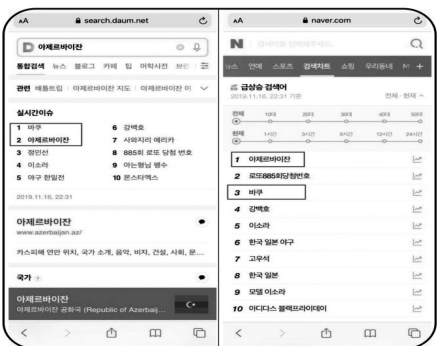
AA search.daum.net

D 아제르바이잔

통합검색 뉴스 블로그 카페 팁 어학사전 브런

관련 배틀링크 | 아제르바이잔 지도 | 아제르바이잔 여

실시간이슈

1 바쿠
2 아제르바이잔
3 정인선
4 이소라
5 야구 한일전
6 강백호
7 사와지리 에리카
8 885회 로또 당첨 번호
9 아는형님 평수
10 몬스타엑스

2019.11.16. 22:31

아제르바이잔
www.azerbaijan.az/

카스피해 연안 위치, 국가 소개, 음악, 비자, 건설, 사회, 문...

국가

아제르바이잔
아제르바이잔 공화국 (Republic of Azerbaij...

AA naver.com

N

뉴스 연예 스포츠 검색차트 쇼핑 우리동네

급상승 검색어
2019.11.16. 22:31 기준 전체 · 현재

전체 10대 20대 30대 40대 50대

현재 1시간 3시간 6시간 12시간 24시간

1 아제르바이잔
2 로또885회당첨번호
3 바쿠
4 강백호
5 이소라
6 한국 일본 야구
7 고우석
8 한국 일본
9 모델 이소라
10 아디다스 블랙프라이데이